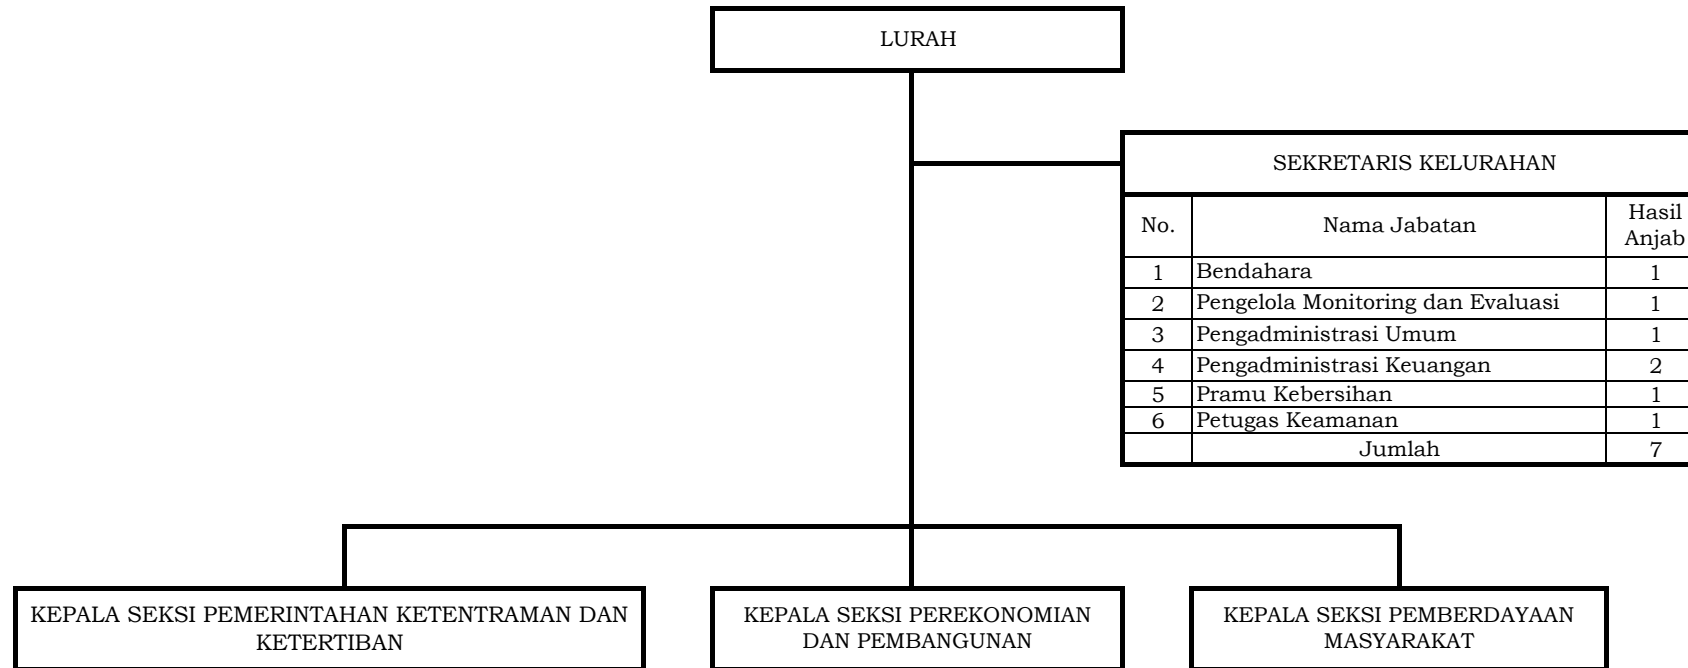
LURAH

SEKRETARIS KELURAHAN

| No. | Nama Jabatan | Hasil Anjab |
|---|---|---|
| 1 | Bendahara | 1 |
| 2 | Pengelola Monitoring dan Evaluasi | 1 |
| 3 | Pengadministrasi Umum | 1 |
| 4 | Pengadministrasi Keuangan | 2 |
| 5 | Pramu Kebersihan | 1 |
| 6 | Petugas Keamanan | 1 |
| | Jumlah | 7 |

KEPALA SEKSI PEMERINTAHAN KETENTRAMAN DAN KETERTIBAN

KEPALA SEKSI PEREKONOMIAN DAN PEMBANGUNAN

KEPALA SEKSI PEMBERDAYAAN MASYARAKAT